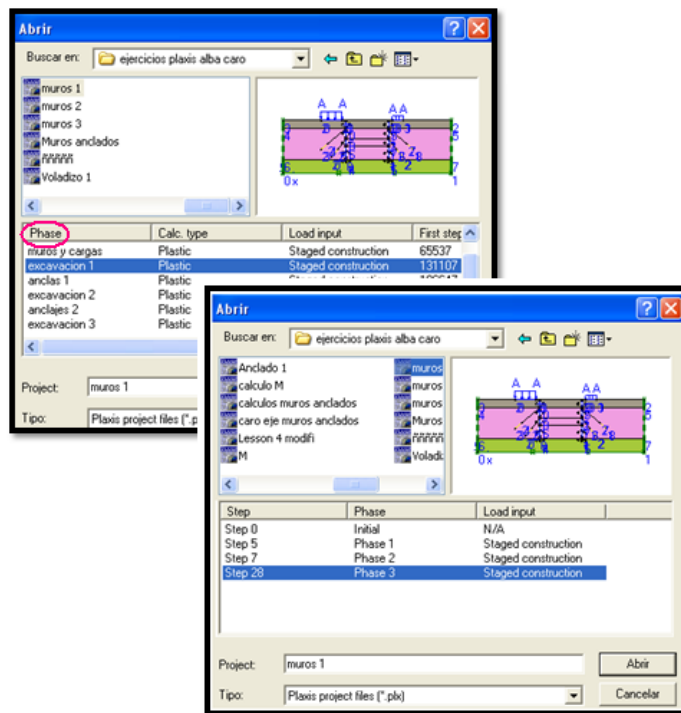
Abrir

Buscar en: ejercicios plaxis alba caro

muros 1
muros 2
muros 3
Muros anclados
ññññññ
Voladizo 1

| Phase | Calc. type | Load input | First step |
|---|---|---|---|
| muros y cargas | Plastic | Staged construction | 65537 |
| excavacion 1 | Plastic | Staged construction | 131107 |
| anclas 1 | Plastic | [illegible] | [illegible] |
| excavacion 2 | Plastic | | |
| anclajes 2 | Plastic | | |
| excavacion 3 | Plastic | | |

Project: muros 1
Tipo: Plaxis project files (*.pl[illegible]

Abrir

Buscar en: ejercicios plaxis alba caro

Anclado 1
calculo M
calculos muros anclados
caro eje muros anclados
Lesson 4 modifi
M
muros
muros
muros
Muros
ññññññ
Voladi

| Step | Phase | Load input |
|---|---|---|
| Step 0 | Initial | N/A |
| Step 5 | Phase 1 | Staged construction |
| Step 7 | Phase 2 | Staged construction |
| Step 28 | Phase 3 | Staged construction |

Project: muros 1
Abrir
Tipo: Plaxis project files (*.plx)
Cancelar